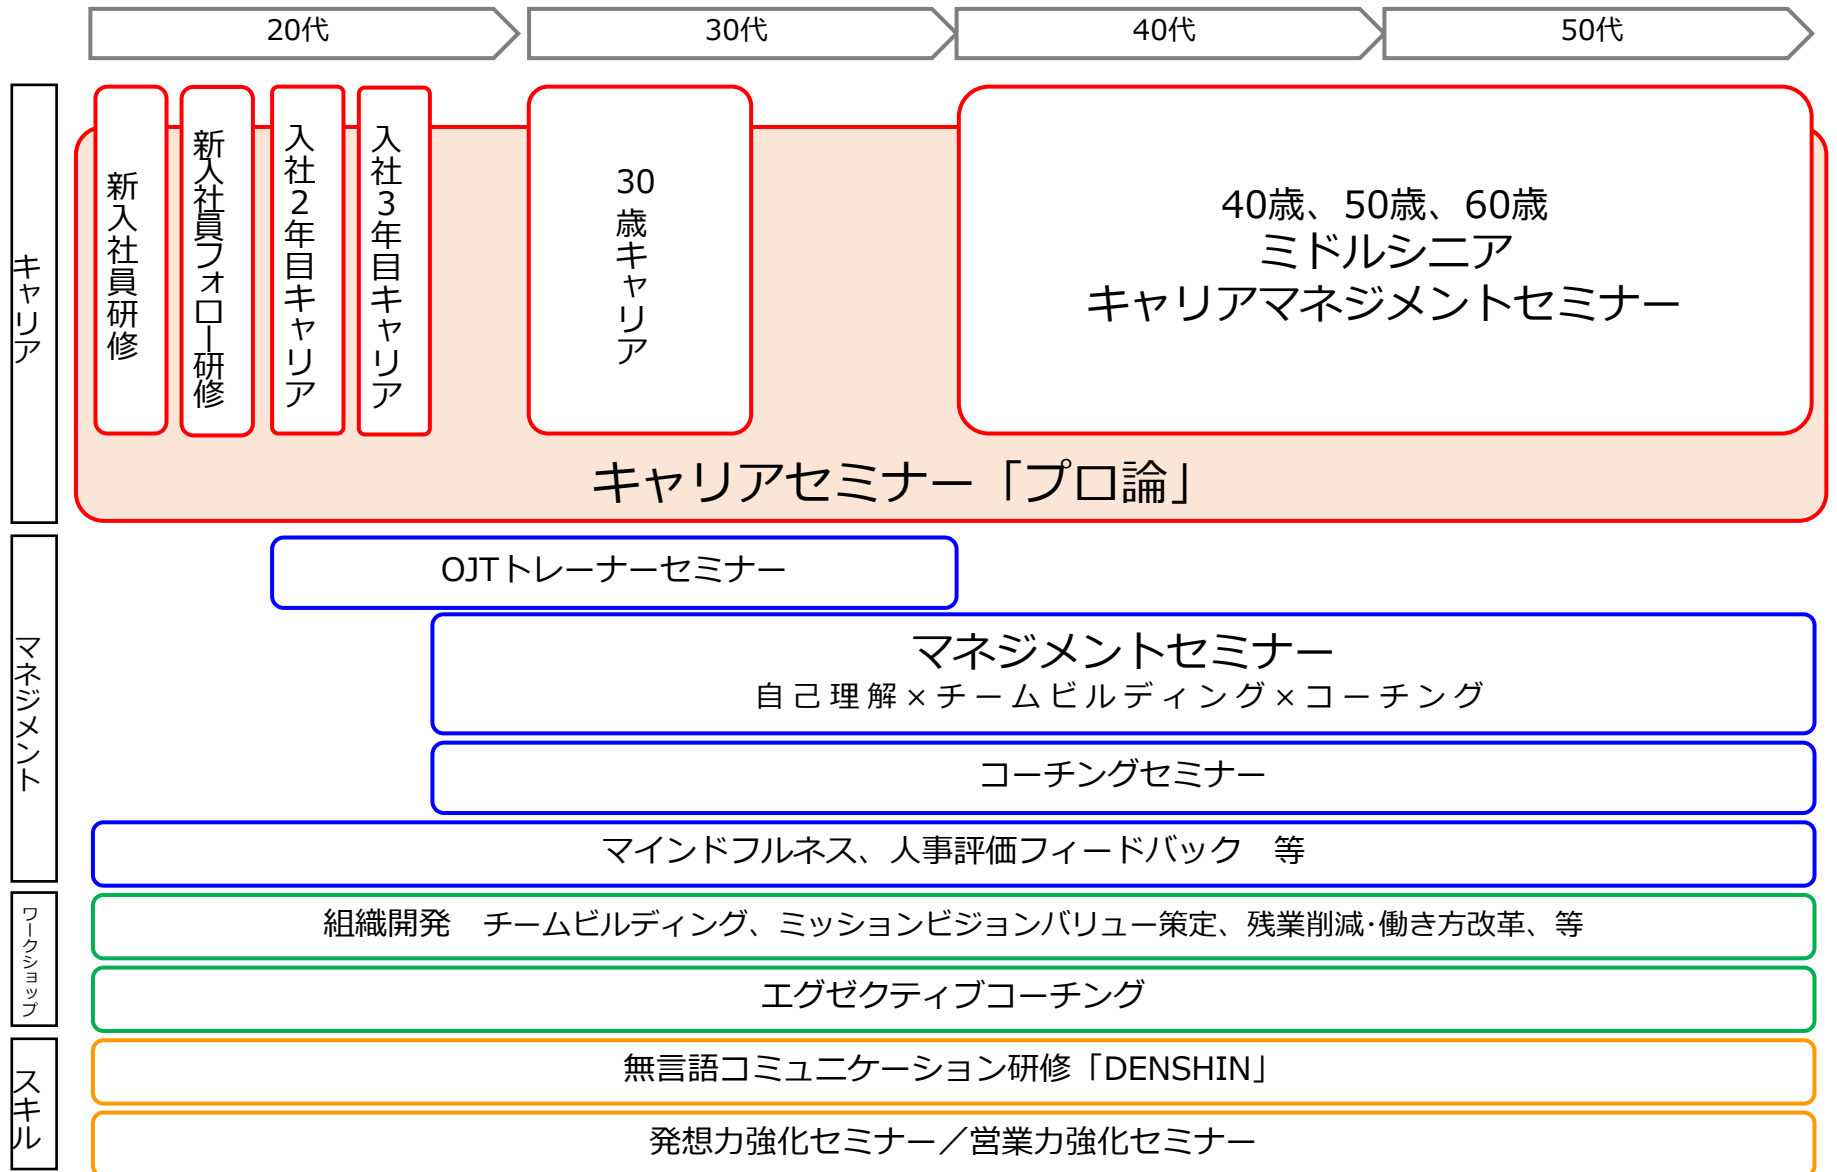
20代
30代
40代
50代

キャリア

新入社員研修

新入社員フォロー研修

入社2年目キャリア

入社3年目キャリア

30歳キャリア

40歳、50歳、60歳
ミドルシニア
キャリアマネジメントセミナー

キャリアセミナー「プロ論」

マネジメント

OJTトレーナーセミナー

マネジメントセミナー
自己理解×チームビルディング×コーチング

コーチングセミナー

マインドフルネス、人事評価フィードバック　等

ワークショップ

組織開発　チームビルディング、ミッションビジョンバリュー策定、残業削減･働き方改革、等

エグゼクティブコーチング

スキル

無言語コミュニケーション研修「DENSHIN」

発想力強化セミナー／営業力強化セミナー